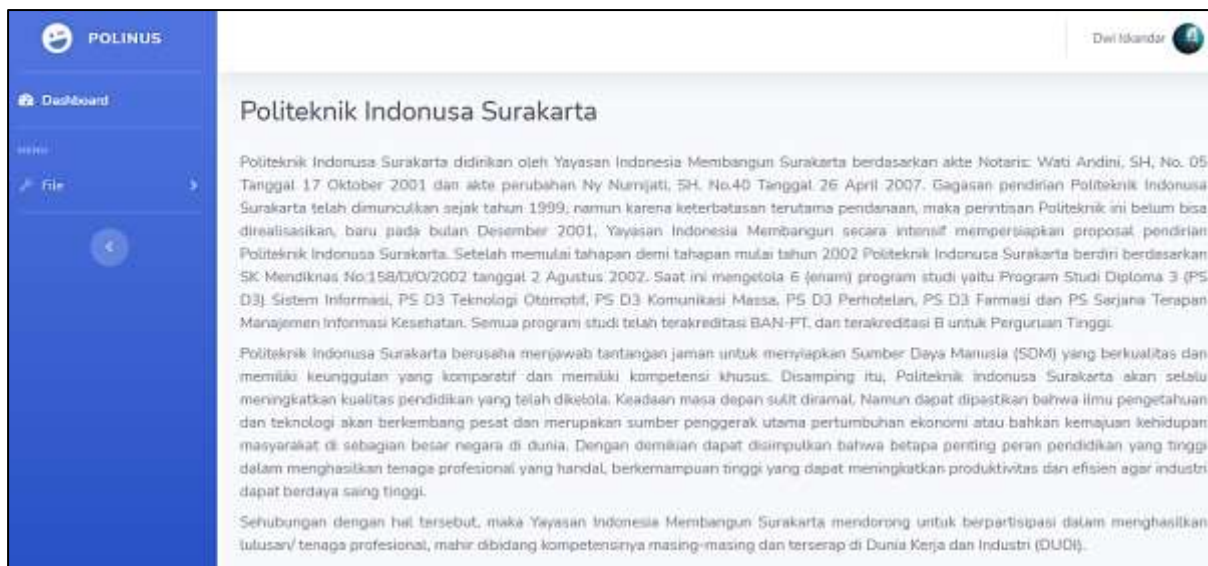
POLINUS

Dashboard

MENU

File

Dwi Iskandar

Politeknik Indonusa Surakarta

Politeknik Indonusa Surakarta didirikan oleh Yayasan Indonesia Membangun Surakarta berdasarkan akte Notaris: Wati Andini, SH, No. 05 Tanggal 17 Oktober 2001 dan akte perubahan Ny Nurnijati, SH, No.40 Tanggal 26 April 2007. Gagasan pendirian Politeknik Indonusa Surakarta telah dimunculkan sejak tahun 1999, namun karena keterbatasan terutama pendanaan, maka perintisan Politeknik ini belum bisa direalisasikan, baru pada bulan Desember 2001, Yayasan Indonesia Membangun secara intensif mempersiapkan proposal pendirian Politeknik Indonusa Surakarta. Setelah memulai tahapan demi tahapan mulai tahun 2002 Politeknik Indonusa Surakarta berdiri berdasarkan SK Mendiknas No:158/D/O/2002 tanggal 2 Agustus 2002. Saat ini mengelola 6 (enam) program studi yaitu Program Studi Diploma 3 (PS D3) Sistem Informasi, PS D3 Teknologi Otomotif, PS D3 Komunikasi Massa, PS D3 Perhotelan, PS D3 Farmasi dan PS Sarjana Terapan Manajemen Informasi Kesehatan. Semua program studi telah terakreditasi BAN-PT, dan terakreditasi B untuk Perguruan Tinggi.

Politeknik Indonusa Surakarta berusaha menjawab tantangan jaman untuk menyiapkan Sumber Daya Manusia (SDM) yang berkualitas dan memiliki keunggulan yang komparatif dan memiliki kompetensi khusus. Disamping itu, Politeknik Indonusa Surakarta akan selalu meningkatkan kualitas pendidikan yang telah dikelola. Keadaan masa depan sulit diramal. Namun dapat dipastikan bahwa ilmu pengetahuan dan teknologi akan berkembang pesat dan merupakan sumber penggerak utama pertumbuhan ekonomi atau bahkan kemajuan kehidupan masyarakat di sebagian besar negara di dunia. Dengan demikian dapat disimpulkan bahwa betapa penting peran pendidikan yang tinggi dalam menghasilkan tenaga profesional yang handal, berkemampuan tinggi yang dapat meningkatkan produktivitas dan efisien agar industri dapat berdaya saing tinggi.

Sehubungan dengan hal tersebut, maka Yayasan Indonesia Membangun Surakarta mendorong untuk berpartisipasi dalam menghasilkan lulusan/ tenaga profesional, mahir dibidang kompetensinya masing-masing dan terserap di Dunia Kerja dan Industri (DUDI).